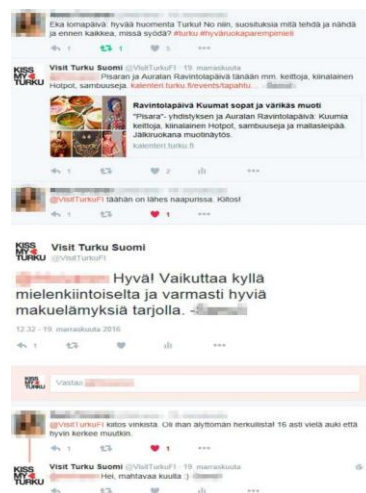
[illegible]
Eka lomapäivä: hyvää huomenta Turku! No niin, suosituksia mitä tehdä ja nähdä ja ennen kaikkea, missä syödä? #turku #hyväruokaparempimieli

1 3

KISS MY TURKU
Visit Turku Suomi @VisitTurkuFI · 19. marraskuuta
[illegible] Pisaran ja Auralan Ravintolapäivä tänään mm. keittoja, kiinalainen Hotpot, sambuuseja. kalenteri.turku.fi/events/tapahtu... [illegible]

Ravintolapäivä Kuumat sopat ja värikäs muoti
"Pisara"- yhdistyksen ja Auralan Ravintolapäivä: Kuumia keittoja, kiinalainen Hotpot, sambuuseja ja mailasleipää. Jälkiruokana muotinäytös.
kalenteri.turku.fi

2

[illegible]
@VisitTurkuFI täähän on lähes naapurissa. Kiitos!

1

KISS MY TURKU
Visit Turku Suomi
@VisitTurkuFI

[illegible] Hyvä! Vaikuttaa kyllä mielenkiintoiselta ja varmasti hyviä makuelämyksiä tarjolla. -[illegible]

12.32 - 19. marraskuuta 2016

1

KISS MY TURKU
Vastaa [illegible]

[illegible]
@VisitTurkuFI kiitos vinkistä. Oli ihan älyttömän herkullista! 16 asti vielä auki että hyvin kerkee muutkin.

1 1

KISS MY TURKU
Visit Turku Suomi @VisitTurkuFI · 19. marraskuuta
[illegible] Hei, mahtavaa kuulla :)